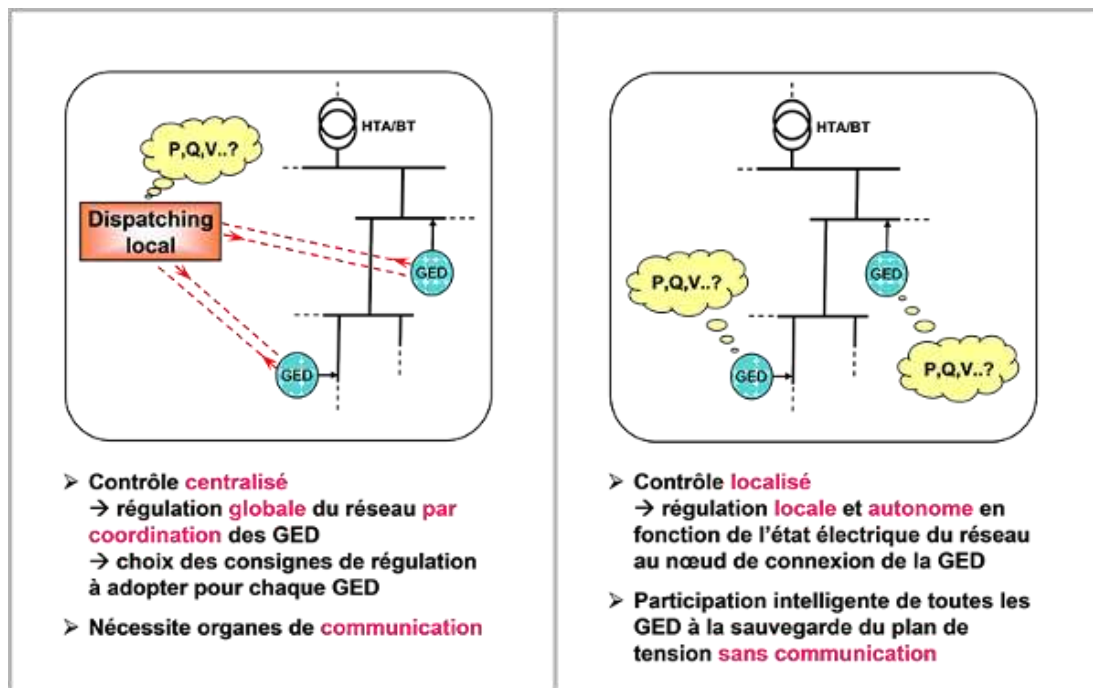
HTA/BT

P,Q,V..?

Dispatching local

GED

GED

➢ Contrôle centralisé
→ régulation globale du réseau par coordination des GED
→ choix des consignes de régulation à adopter pour chaque GED

➢ Nécessite organes de communication

HTA/BT

GED

P,Q,V..?

P,Q,V..?

GED

➢ Contrôle localisé
→ régulation locale et autonome en fonction de l'état électrique du réseau au nœud de connexion de la GED

➢ Participation intelligente de toutes les GED à la sauvegarde du plan de tension sans communication